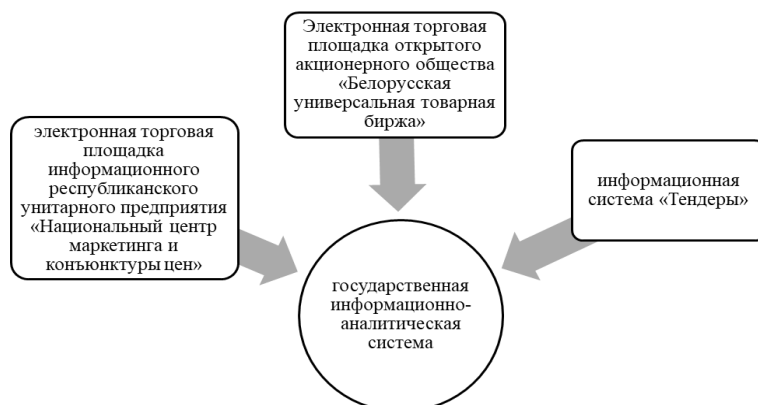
Электронная торговая площадка открытого акционерного общества «Белорусская универсальная товарная биржа»

электронная торговая площадка информационного республиканского унитарного предприятия «Национальный центр маркетинга и конъюнктуры цен»

информационная система «Тендеры»

государственная информационно-аналитическая система